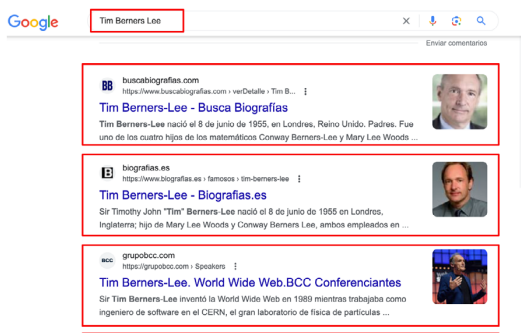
Google

Tim Berners Lee

Enviar comentarios

BB buscabiografias.com
https://www.buscabiografias.com › verDetalle › Tim B...

Tim Berners-Lee - Busca Biografías

Tim Berners-Lee nació el 8 de junio de 1955, en Londres, Reino Unido. Padres. Fue uno de los cuatro hijos de los matemáticos Conway Berners-Lee y Mary Lee Woods ...

B biografias.es
https://www.biografias.es › famosos › tim-berners-lee

Tim Berners-Lee - Biografias.es

Sir Timothy John "Tim" Berners-Lee nació el 8 de junio de 1955 en Londres, Inglaterra; hijo de Mary Lee Woods y Conway Berners Lee, ambos empleados en ...

BCC grupobcc.com
https://grupobcc.com › Speakers

Tim Berners-Lee. World Wide Web.BCC Conferenciantes

Sir Tim Berners-Lee inventó la World Wide Web en 1989 mientras trabajaba como ingeniero de software en el CERN, el gran laboratorio de física de partículas ...